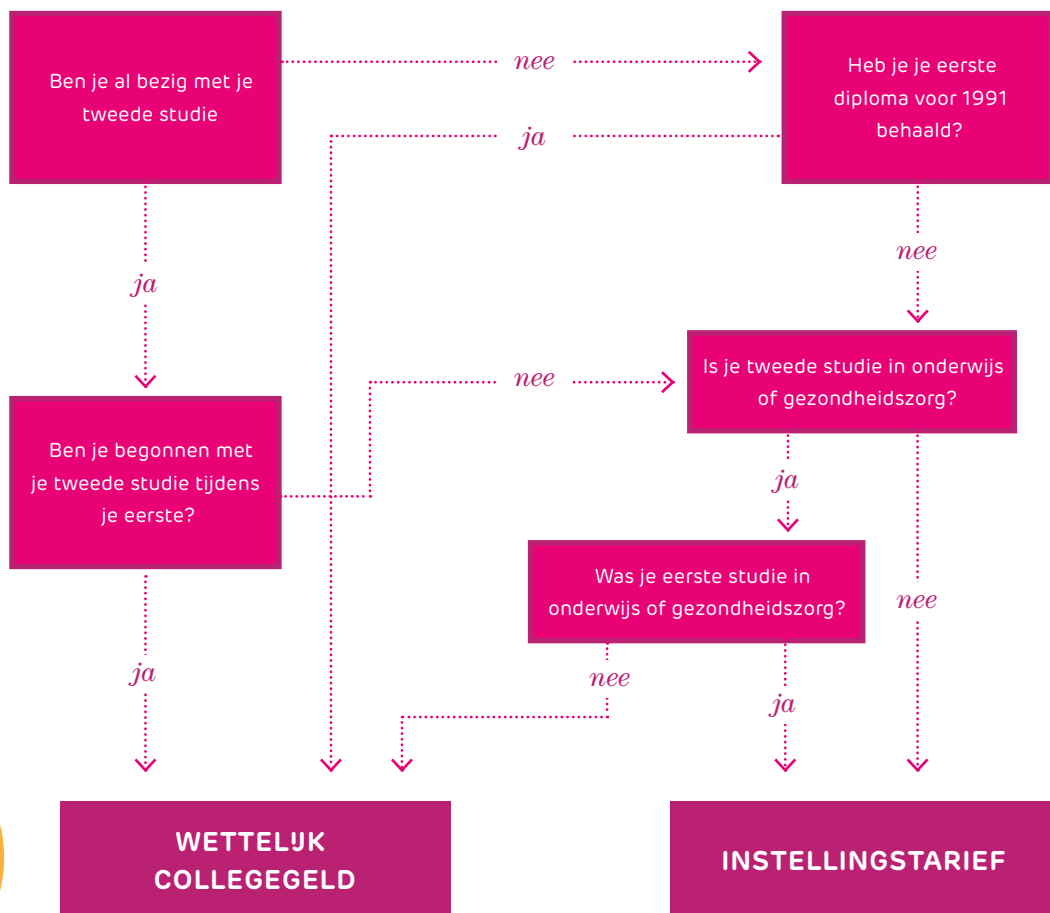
Ben je al bezig met je tweede studie

nee

Heb je je eerste diploma voor 1991 behaald?

ja

ja

nee

Ben je begonnen met je tweede studie tijdens je eerste?

nee

Is je tweede studie in onderwijs of gezondheidszorg?

ja

Was je eerste studie in onderwijs of gezondheidszorg?

nee

ja

nee

ja

WETTELIJK COLLEGEGELD

INSTELLINGSTARIEF